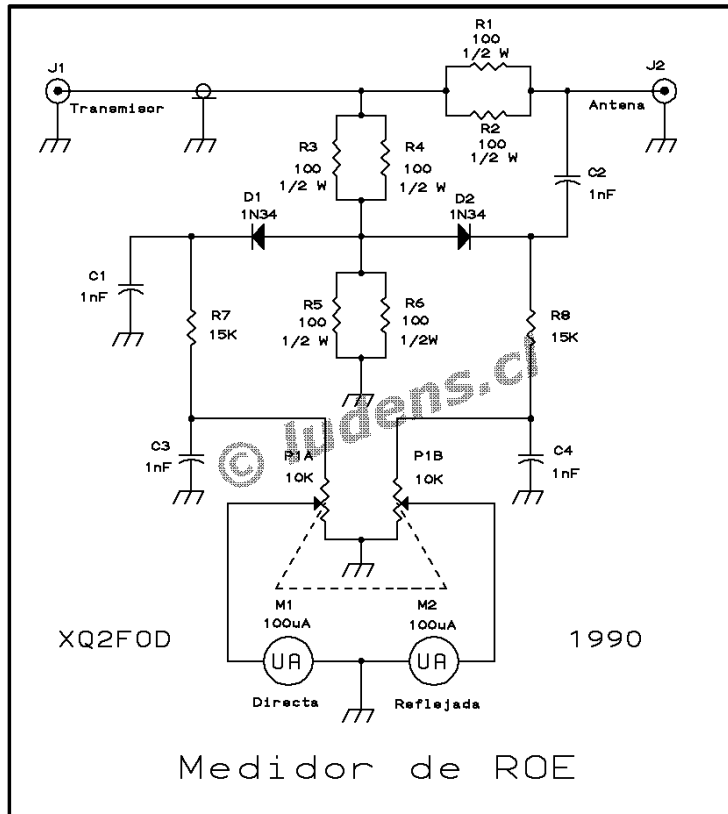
J1
Transmisor

R1
100
1/2 W

R2
100
1/2 W

J2
Antena

R3
100
1/2 W

R4
100
1/2 W

C2
1nF

D1
1N34

D2
1N34

C1
1nF

R7
15K

R5
100
1/2 W

R6
100
1/2W

R8
15K

© ludens.cl

C3
1nF

P1A
10K

P1B
10K

C4
1nF

M1
100uA

M2
100uA

XQ2FOD

1990

UA

UA

Directa

Reflejada

Medidor de ROE